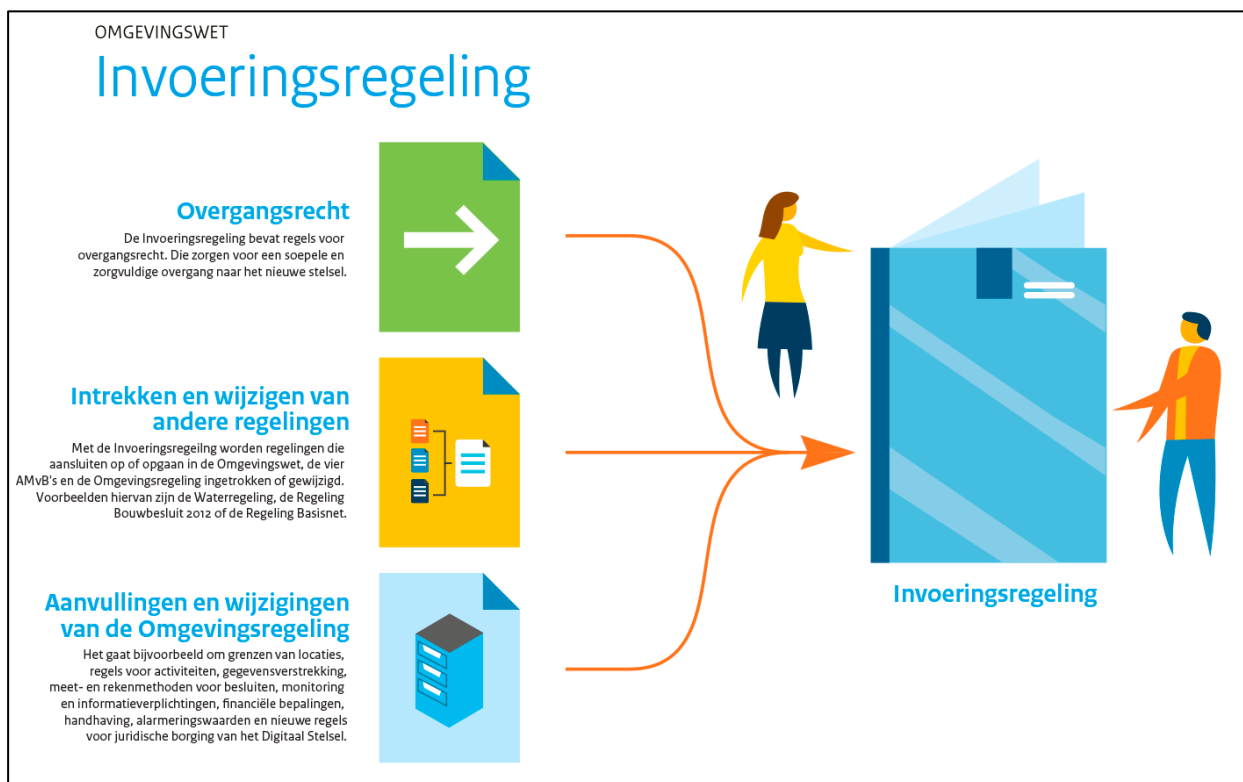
OMGEVINGSWET

Invoeringsregeling

Overgangsrecht

De Invoeringsregeling bevat regels voor overgangsrecht. Die zorgen voor een soepele en zorgvuldige overgang naar het nieuwe stelsel.

Intrekken en wijzigen van andere regelingen

Met de Invoeringsregeilng worden regelingen die aansluiten op of opgaan in de Omgevingswet, de vier AMvB's en de Omgevingsregeling ingetrokken of gewijzigd. Voorbeelden hiervan zijn de Waterregeling, de Regeling Bouwbesluit 2012 of de Regeling Basisnet.

Aanvullingen en wijzigingen van de Omgevingsregeling

Het gaat bijvoorbeeld om grenzen van locaties, regels voor activiteiten, gegevensverstrekking, meet- en rekenmethoden voor besluiten, monitoring en informatieverplichtingen, financiële bepalingen, handhaving, alarmeringswaarden en nieuwe regels voor juridische borging van het Digitaal Stelsel.

Invoeringsregeling